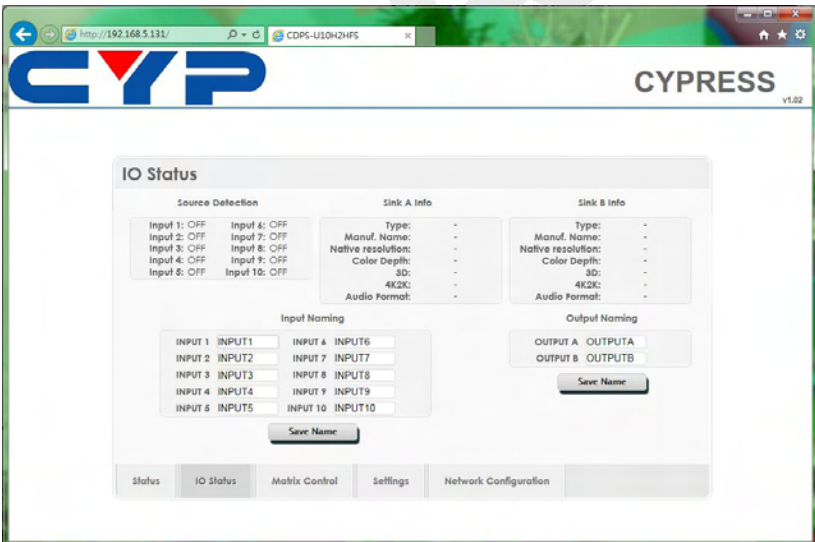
http://192.168.5.131/

CDPS-U10H2HFS

CYP

CYPRESS

v1.02

IO Status

Source Detection

Input 1: OFF
Input 2: OFF
Input 3: OFF
Input 4: OFF
Input 5: OFF
Input 6: OFF
Input 7: OFF
Input 8: OFF
Input 9: OFF
Input 10: OFF

Sink A Info

| | |
|---|---|
| Type: | - |
| Manuf. Name: | - |
| Native resolution: | - |
| Color Depth: | - |
| 3D: | - |
| 4K2K: | - |
| Audio Format: | - |

Sink B Info

| | |
|---|---|
| Type: | - |
| Manuf. Name: | - |
| Native resolution: | - |
| Color Depth: | - |
| 3D: | - |
| 4K2K: | - |
| Audio Format: | - |

Input Naming

| | | | |
|---|---|---|---|
| INPUT 1 | INPUT1 | INPUT 6 | INPUT6 |
| INPUT 2 | INPUT2 | INPUT 7 | INPUT7 |
| INPUT 3 | INPUT3 | INPUT 8 | INPUT8 |
| INPUT 4 | INPUT4 | INPUT 9 | INPUT9 |
| INPUT 5 | INPUT5 | INPUT 10 | INPUT10 |

Save Name

Output Naming

OUTPUT A OUTPUTA
OUTPUT B OUTPUTB

Save Name

Status | IO Status | Matrix Control | Settings | Network Configuration